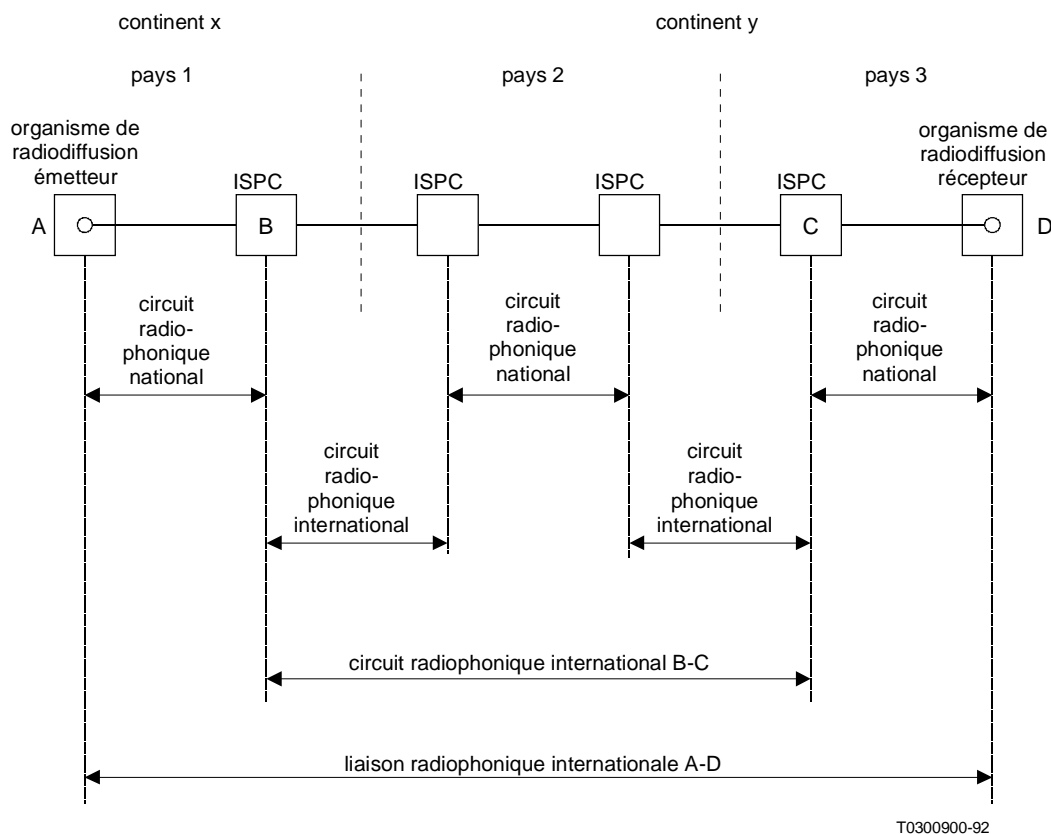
continent x

continent y

pays 1

pays 2

pays 3

organisme de radiodiffusion émetteur

ISPC

ISPC

ISPC

ISPC

organisme de radiodiffusion récepteur

A

B

C

D

circuit radiophonique national

circuit radiophonique national

circuit radiophonique national

circuit radiophonique international

circuit radiophonique international

circuit radiophonique international B-C

liaison radiophonique internationale A-D

T0300900-92